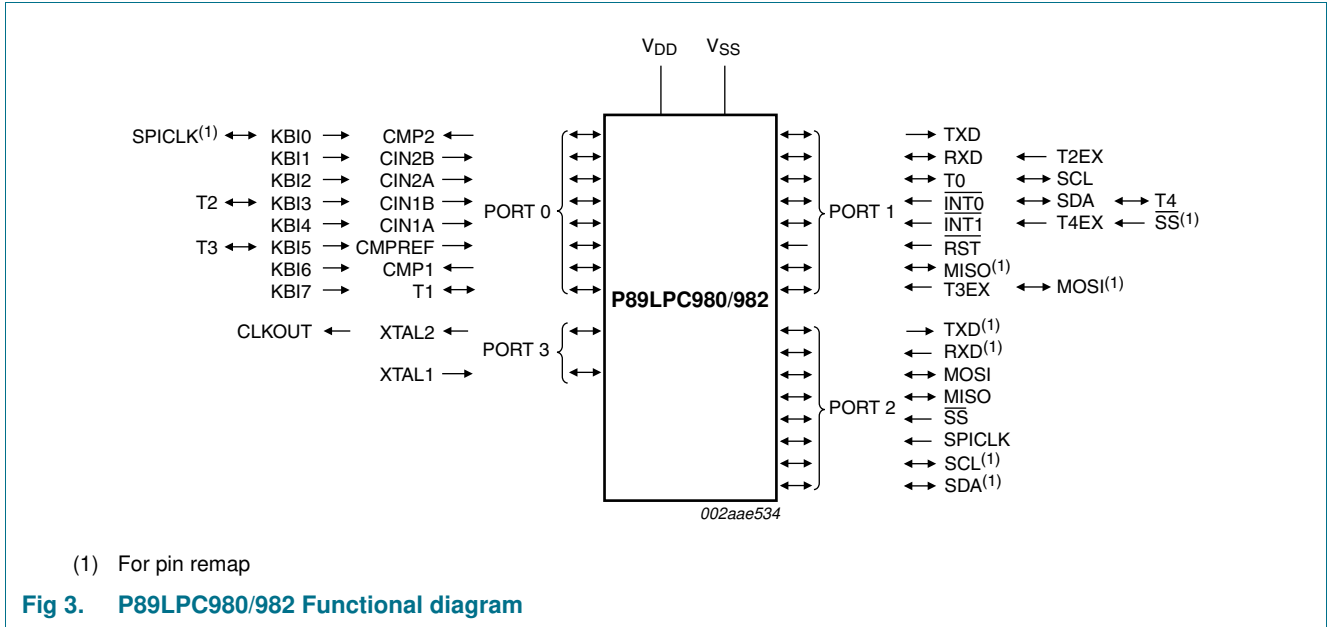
$V_{DD}$ $V_{SS}$

SPICLK$^{(1)}$ KBI0 CMP2
KBI1 CIN2B
KBI2 CIN2A
T2 KBI3 CIN1B
KBI4 CIN1A
T3 KBI5 CMPREF
KBI6 CMP1
KBI7 T1

PORT 0

CLKOUT XTAL2
PORT 3
XTAL1

P89LPC980/982

PORT 1
TXD
RXD T2EX
T0 SCL
$\overline{INT0}$ SDA T4
$\overline{INT1}$ T4EX $\overline{SS}^{(1)}$
$\overline{RST}$
MISO$^{(1)}$
T3EX MOSI$^{(1)}$

PORT 2
TXD$^{(1)}$
RXD$^{(1)}$
MOSI
MISO
$\overline{SS}$
SPICLK
SCL$^{(1)}$
SDA$^{(1)}$

002aae534

(1) For pin remap

Fig 3. P89LPC980/982 Functional diagram